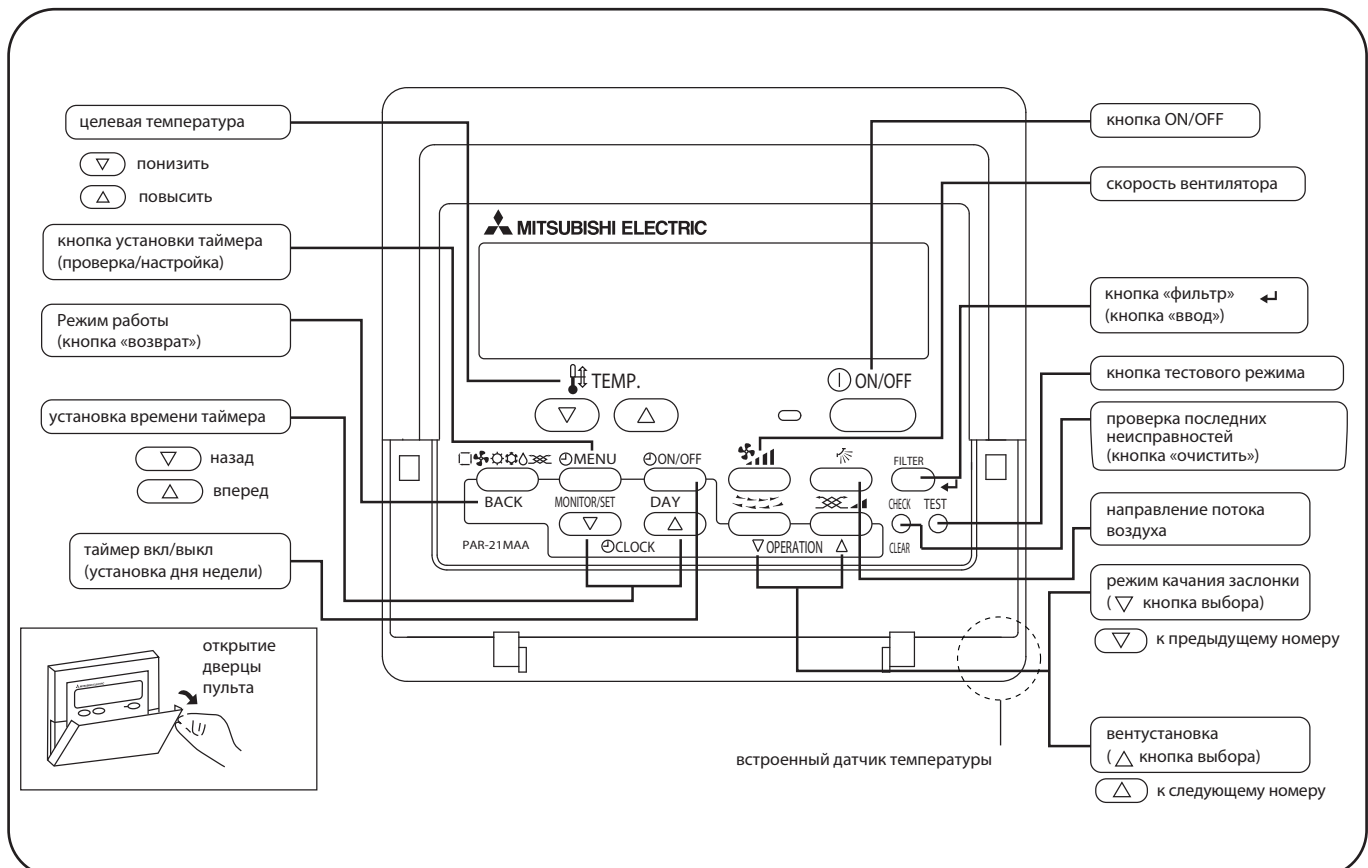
целевая температура

$\triangledown$ понизить

$\triangle$ повысить

кнопка установки таймера (проверка/настройка)

Режим работы (кнопка «возврат»)

установка времени таймера

$\triangledown$ назад

$\triangle$ вперед

таймер вкл/выкл (установка дня недели)

открытие дверцы пульта

MITSUBISHI ELECTRIC

TEMP.

ON/OFF

$\triangledown$ $\triangle$

MENU

ON/OFF

BACK

MONITOR/SET

DAY

$\triangledown$ $\triangle$

CLOCK

PAR-21MAA

FILTER

CHECK

TEST

CLEAR

$\triangledown$ OPERATION $\triangle$

кнопка ON/OFF

скорость вентилятора

кнопка «фильтр» (кнопка «ввод»)

кнопка тестового режима

проверка последних неисправностей (кнопка «очистить»)

направление потока воздуха

режим качания заслонки ( $\triangledown$ кнопка выбора)

$\triangledown$ к предыдущему номеру

вентустановка ( $\triangle$ кнопка выбора)

$\triangle$ к следующему номеру

встроенный датчик температуры